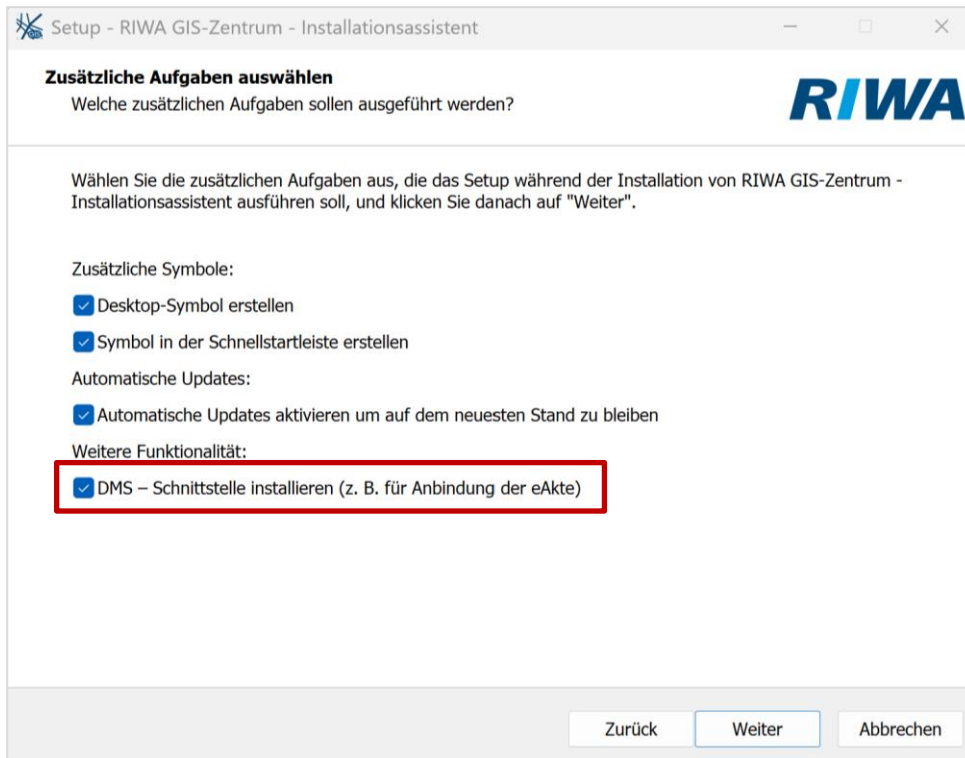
Setup - RIWA GIS-Zentrum - Installationsassistent

Zusätzliche Aufgaben auswählen
Welche zusätzlichen Aufgaben sollen ausgeführt werden?

RIWA

Wählen Sie die zusätzlichen Aufgaben aus, die das Setup während der Installation von RIWA GIS-Zentrum - Installationsassistent ausführen soll, und klicken Sie danach auf "Weiter".

Zusätzliche Symbole:

Desktop-Symbol erstellen

Symbol in der Schnellstartleiste erstellen

Automatische Updates:

Automatische Updates aktivieren um auf dem neuesten Stand zu bleiben

Weitere Funktionalität:

DMS – Schnittstelle installieren (z. B. für Anbindung der eAkte)

Zurück Weiter Abbrechen